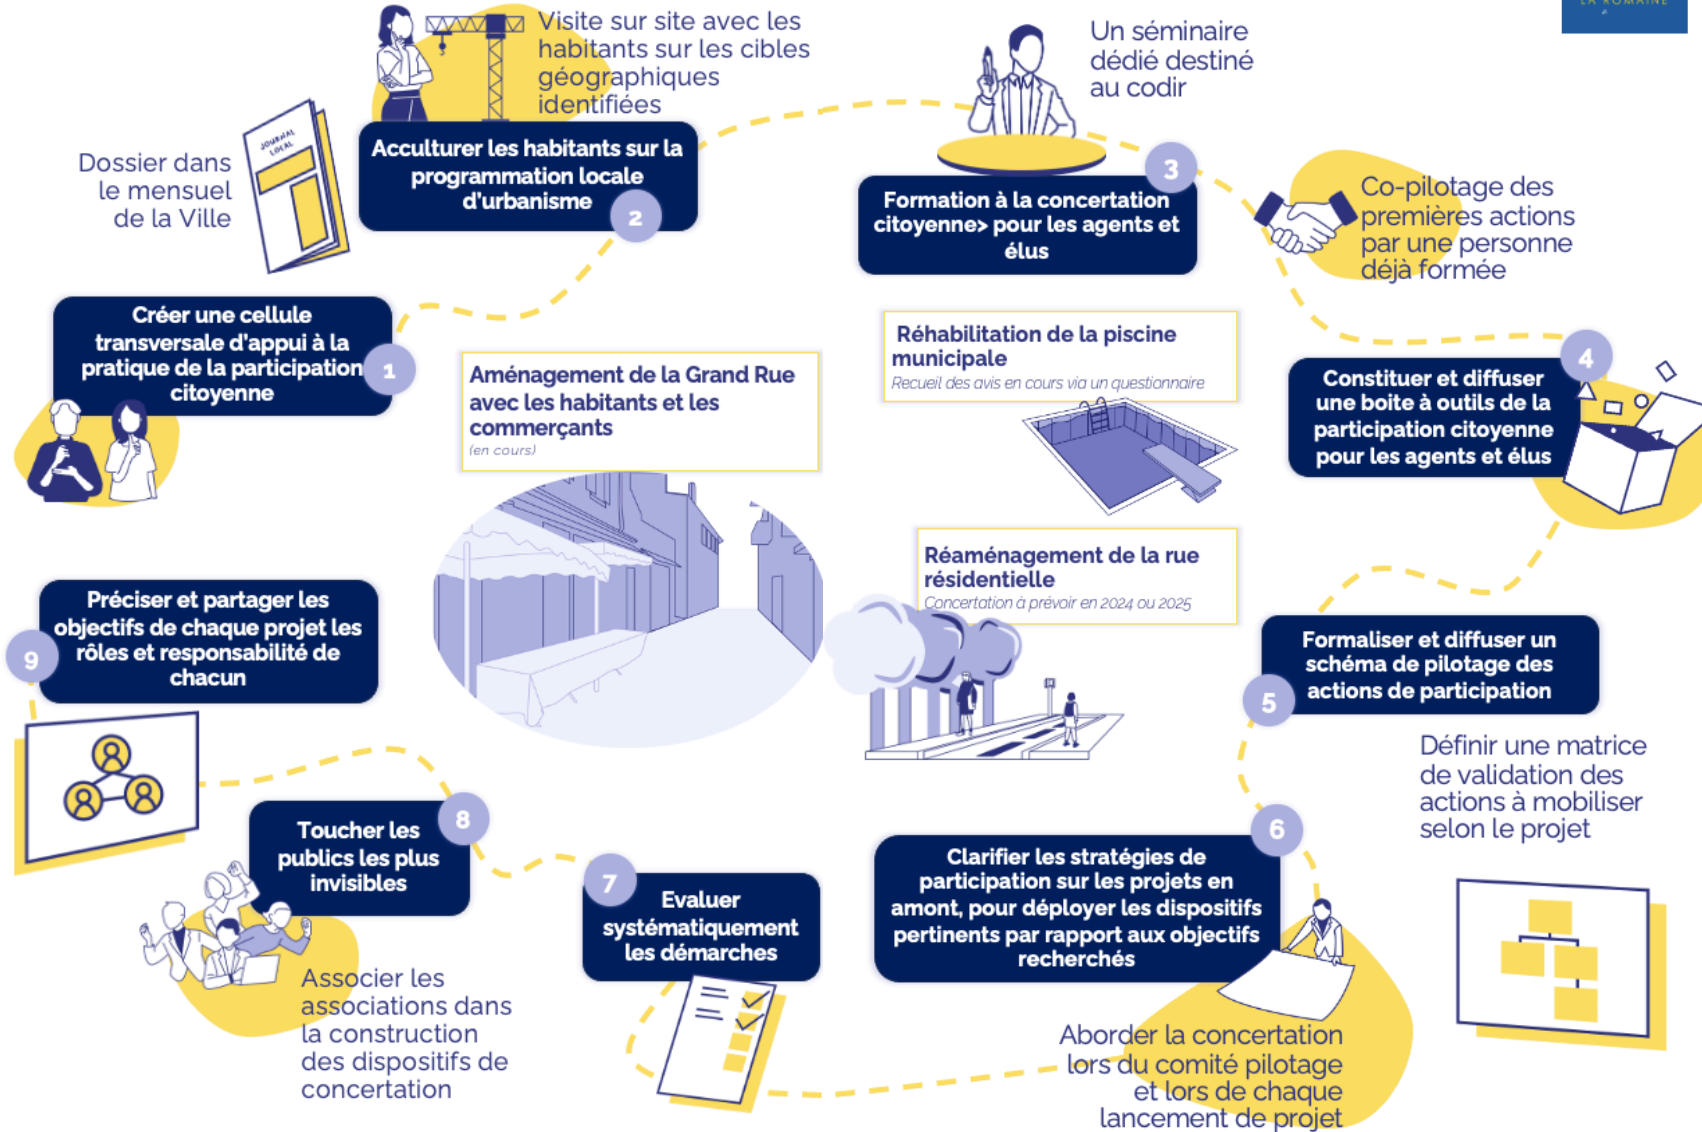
LA ROMAINE

Visite sur site avec les habitants sur les cibles géographiques identifiées

Un séminaire dédié destiné au codir

Dossier dans le mensuel de la Ville

JOURNAL LOCAL

Acculturer les habitants sur la programmation locale d'urbanisme

2

3

Formation à la concertation citoyenne> pour les agents et élus

Co-pilotage des premières actions par une personne déjà formée

Créer une cellule transversale d'appui à la pratique de la participation citoyenne

1

Réhabilitation de la piscine municipale
Recueil des avis en cours via un questionnaire

Aménagement de la Grand Rue avec les habitants et les commerçants
(en cours)

4

Constituer et diffuser une boite à outils de la participation citoyenne pour les agents et élus

Réaménagement de la rue résidentielle
Concertation à prévoir en 2024 ou 2025

Préciser et partager les objectifs de chaque projet les rôles et responsabilité de chacun

9

Formaliser et diffuser un schéma de pilotage des actions de participation

5

Définir une matrice de validation des actions à mobiliser selon le projet

Toucher les publics les plus invisibles

8

7

Evaluer systématiquement les démarches

6

Clarifier les stratégies de participation sur les projets en amont, pour déployer les dispositifs pertinents par rapport aux objectifs recherchés

Associer les associations dans la construction des dispositifs de concertation

Aborder la concertation lors du comité pilotage et lors de chaque lancement de projet